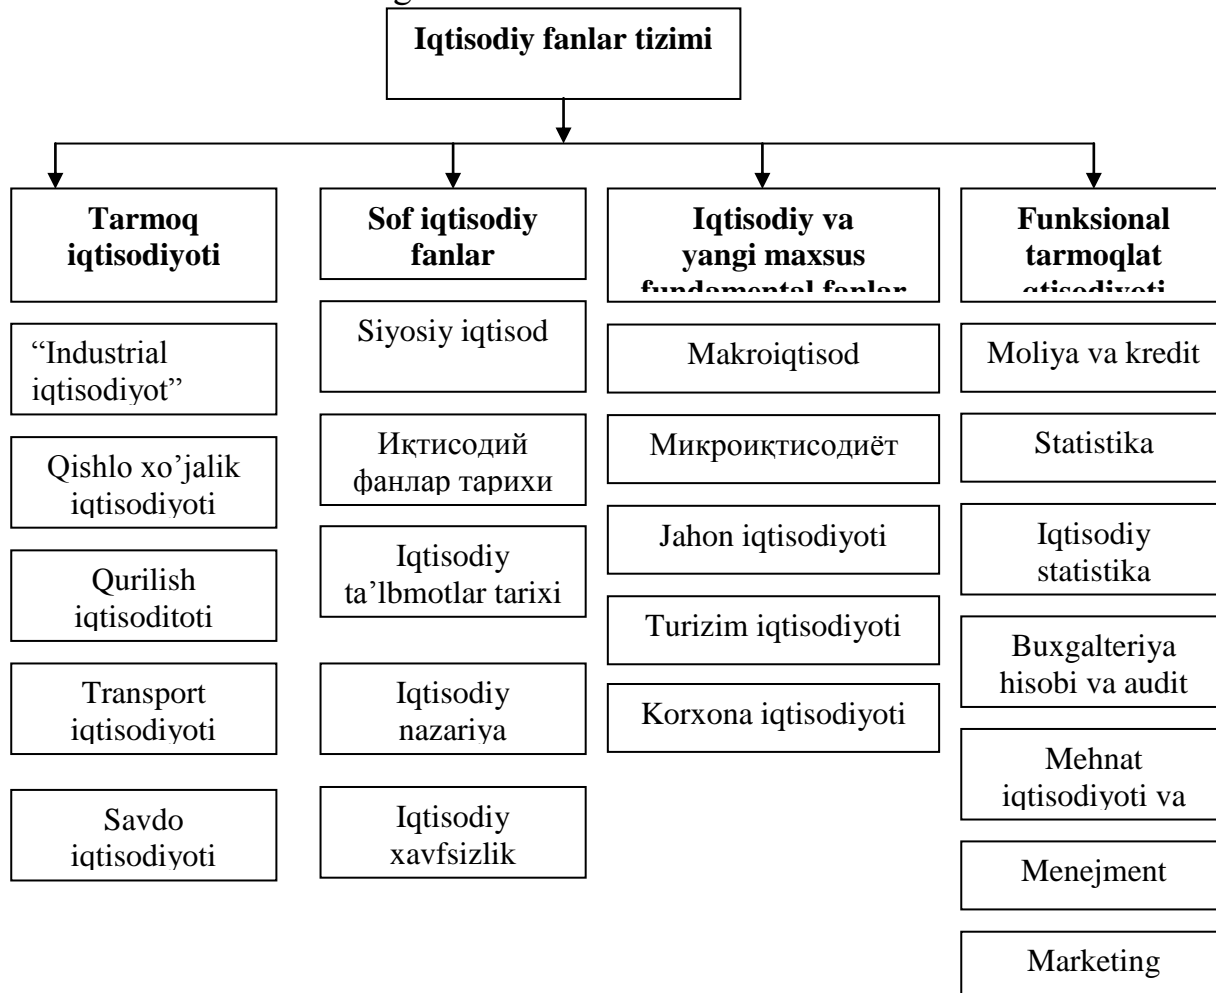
Iqtisodiy fanlar tizimi

Tarmoq iqtisodiyoti

"Industrial iqtisodiyot"

Qishlo xo'jalik iqtisodiyoti

Qurilish iqtisoditoti

Transport iqtisodiyoti

Savdo iqtisodiyoti

Sof iqtisodiy fanlar

Siyosiy iqtisod

Иқтисодий фанлар тарихи

Iqtisodiy ta'lbmotlar tarixi

Iqtisodiy nazariya

Iqtisodiy xavfsizlik

Iqtisodiy va yangi maxsus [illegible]

Makroiqtisod

Микроиқтисодиёт

Jahon iqtisodiyoti

Turizim iqtisodiyoti

Korxona iqtisodiyoti

Funksional tarmoqlat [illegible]

Moliya va kredit

Statistika

Iqtisodiy statistika

Buxgalteriya hisobi va audit

Mehnat iqtisodiyoti va

Menejment

Marketing